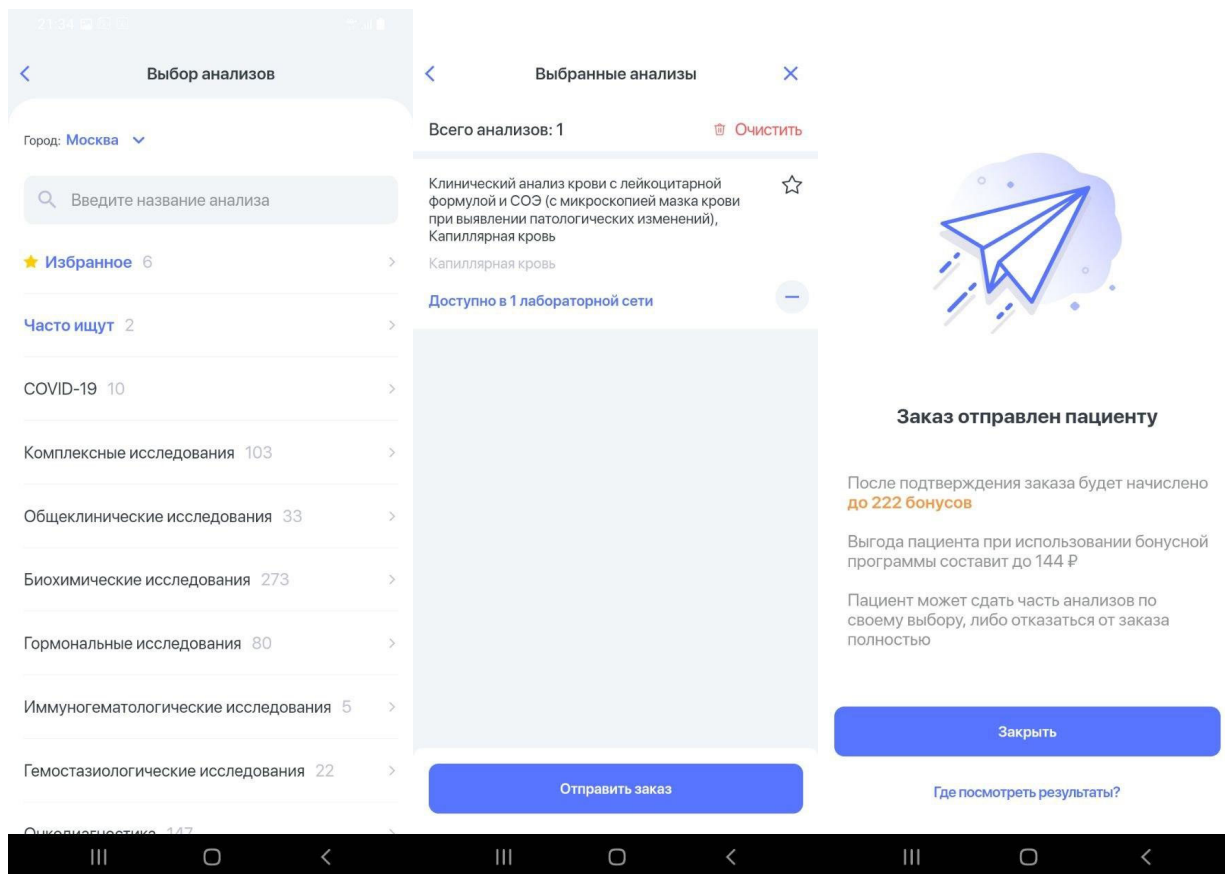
21:34

Выбор анализов

Город: Москва

Введите название анализа

Избранное 6

Часто ищут 2

COVID-19 10

Комплексные исследования 103

Общеклинические исследования 33

Биохимические исследования 273

Гормональные исследования 80

Иммуногематологические исследования 5

Гемостазиологические исследования 22

Онкодиагностика 147

Выбранные анализы

Всего анализов: 1

Очистить

Клинический анализ крови с лейкоцитарной формулой и СОЭ (с микроскопией мазка крови при выявлении патологических изменений), Капиллярная кровь

Капиллярная кровь

Доступно в 1 лабораторной сети

Отправить заказ

Заказ отправлен пациенту

После подтверждения заказа будет начислено до 222 бонусов

Выгода пациента при использовании бонусной программы составит до 144 ₽

Пациент может сдать часть анализов по своему выбору, либо отказаться от заказа полностью

Закрыть

Где посмотреть результаты?